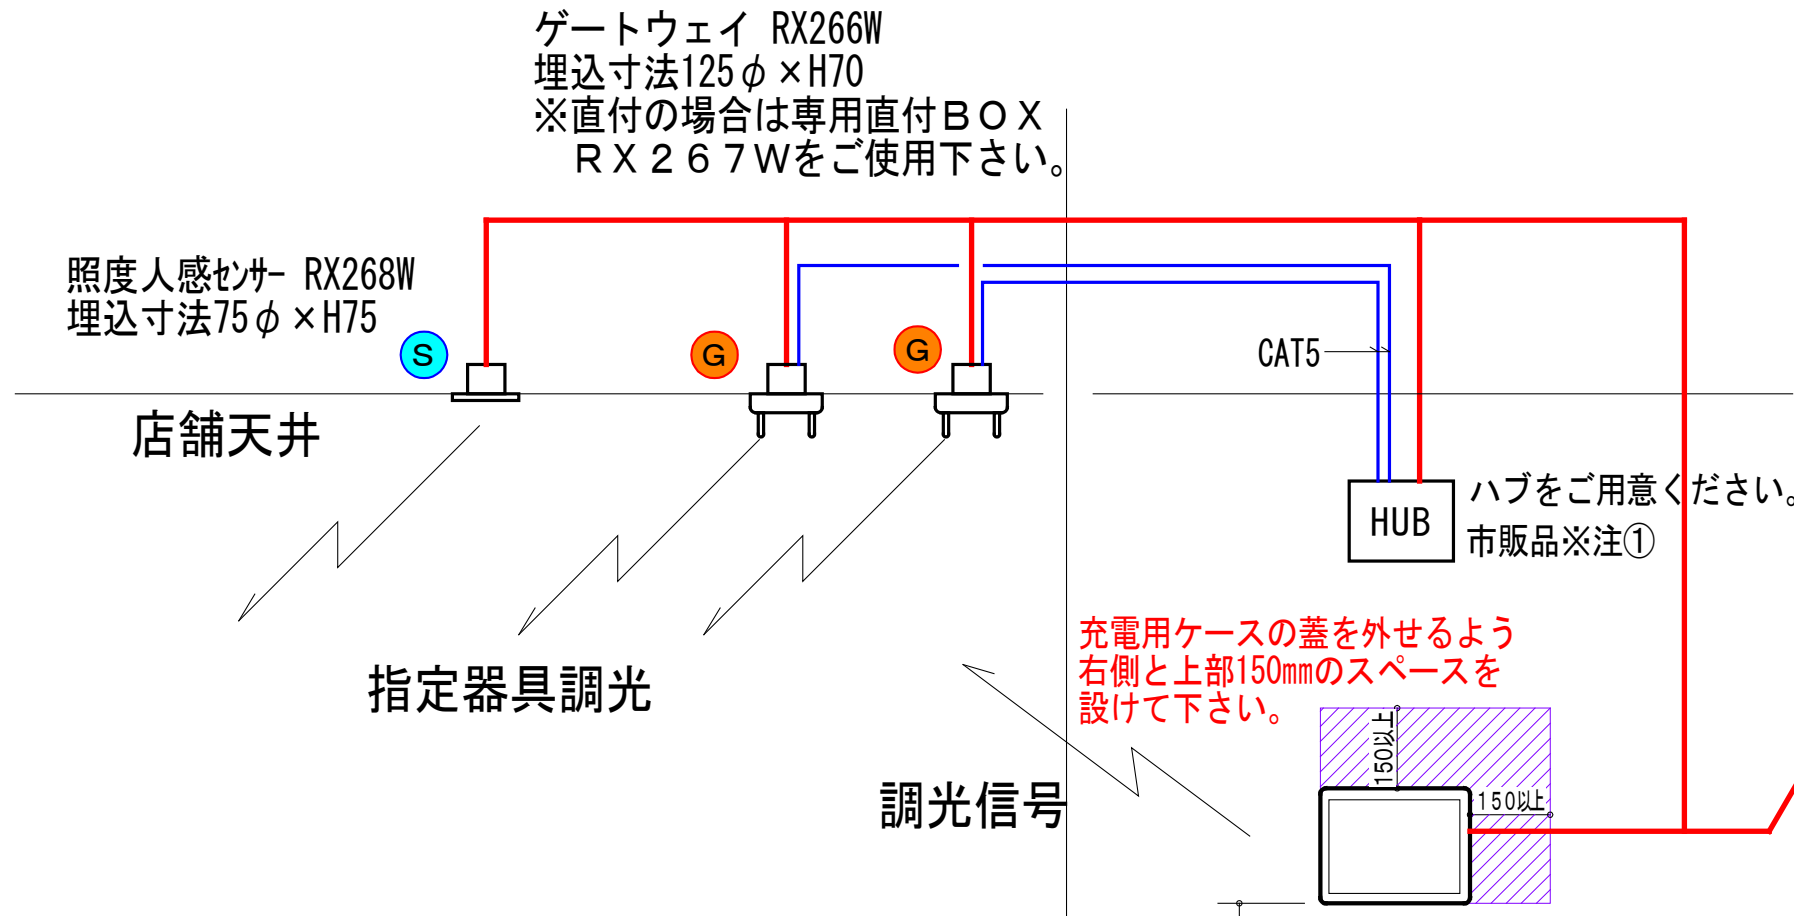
ゲートウェイ RX266W
埋込寸法125$\phi$×H70
※直付の場合は専用直付ＢＯＸ
ＲＸ２６７Ｗをご使用下さい。

照度人感ｾﾝｻｰ RX268W
埋込寸法75$\phi$×H75

S

G

G

CAT5

店舗天井

HUB

ハブをご用意ください。
市販品※注①

指定器具調光

充電用ケースの蓋を外せるよう
右側と上部150mmのスペースを
設けて下さい。

150以上

150以上

調光信号